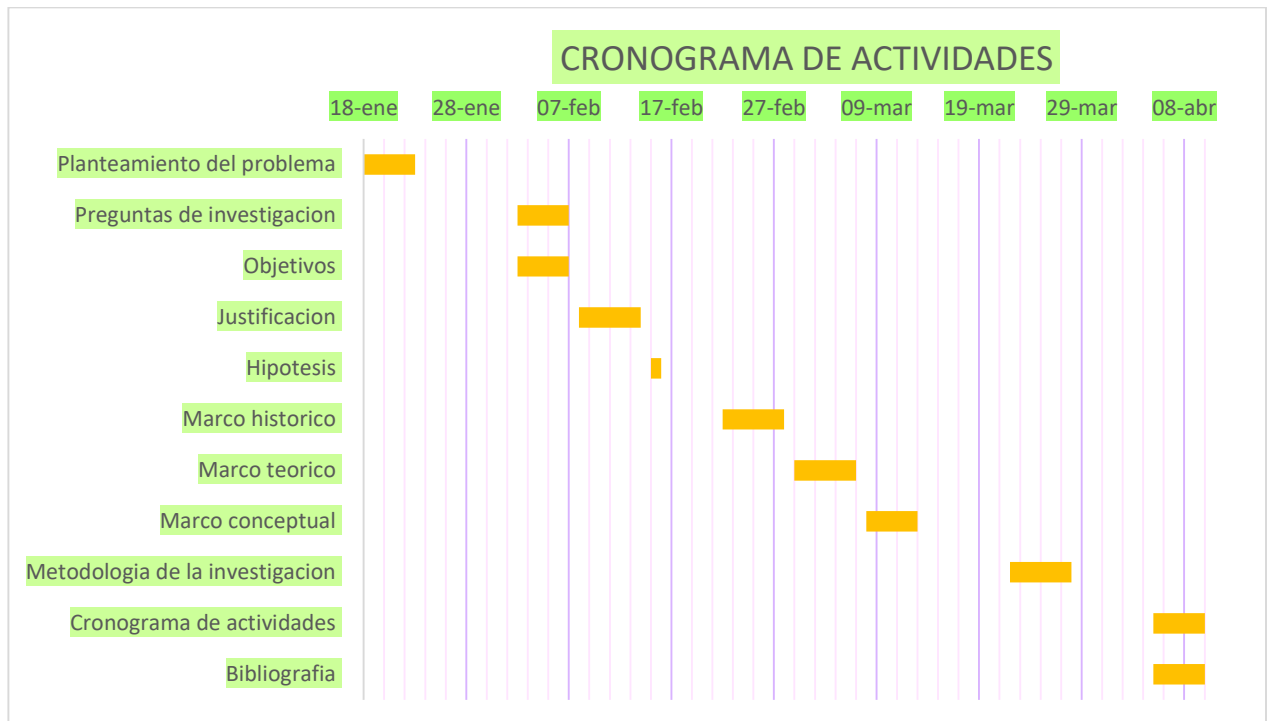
CRONOGRAMA DE ACTIVIDADES

18-ene 28-ene 07-feb 17-feb 27-feb 09-mar 19-mar 29-mar 08-abr

Planteamiento del problema
Preguntas de investigacion
Objetivos
Justificacion
Hipotesis
Marco historico
Marco teorico
Marco conceptual
Metodologia de la investigacion
Cronograma de actividades
Bibliografia